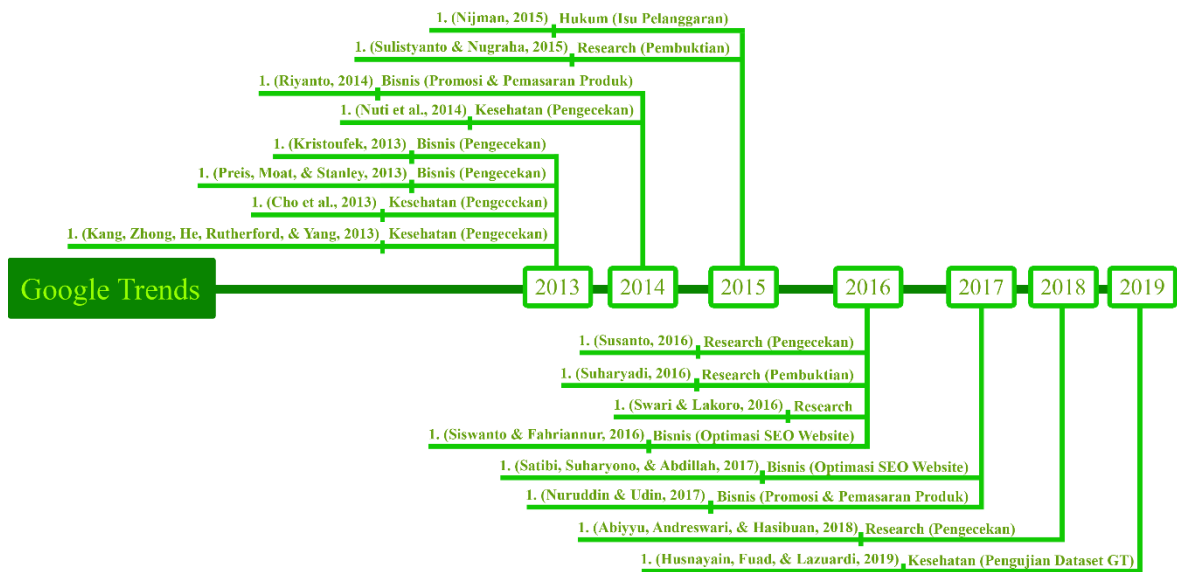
1. (Nijman, 2015) Hukum (Isu Pelanggaran)
1. (Sulistyanto & Nugraha, 2015) Research (Pembuktian)
1. (Riyanto, 2014) Bisnis (Promosi & Pemasaran Produk)
1. (Nuti et al., 2014) Kesehatan (Pengecekan)
1. (Kristoufek, 2013) Bisnis (Pengecekan)
1. (Preis, Moat, & Stanley, 2013) Bisnis (Pengecekan)
1. (Cho et al., 2013) Kesehatan (Pengecekan)
1. (Kang, Zhong, He, Rutherford, & Yang, 2013) Kesehatan (Pengecekan)

Google Trends

2013
2014
2015
2016
2017
2018
2019

1. (Susanto, 2016) Research (Pengecekan)
1. (Suharyadi, 2016) Research (Pembuktian)
1. (Swari & Lakoro, 2016) Research
1. (Siswanto & Fahriannur, 2016) Bisnis (Optimasi SEO Website)
1. (Satibi, Suharyono, & Abdillah, 2017) Bisnis (Optimasi SEO Website)
1. (Nuruddin & Udin, 2017) Bisnis (Promosi & Pemasaran Produk)
1. (Abiyyu, Andreswari, & Hasibuan, 2018) Research (Pengecekan)
1. (Husnayain, Fuad, & Lazuardi, 2019) Kesehatan (Pengujian Dataset GT)